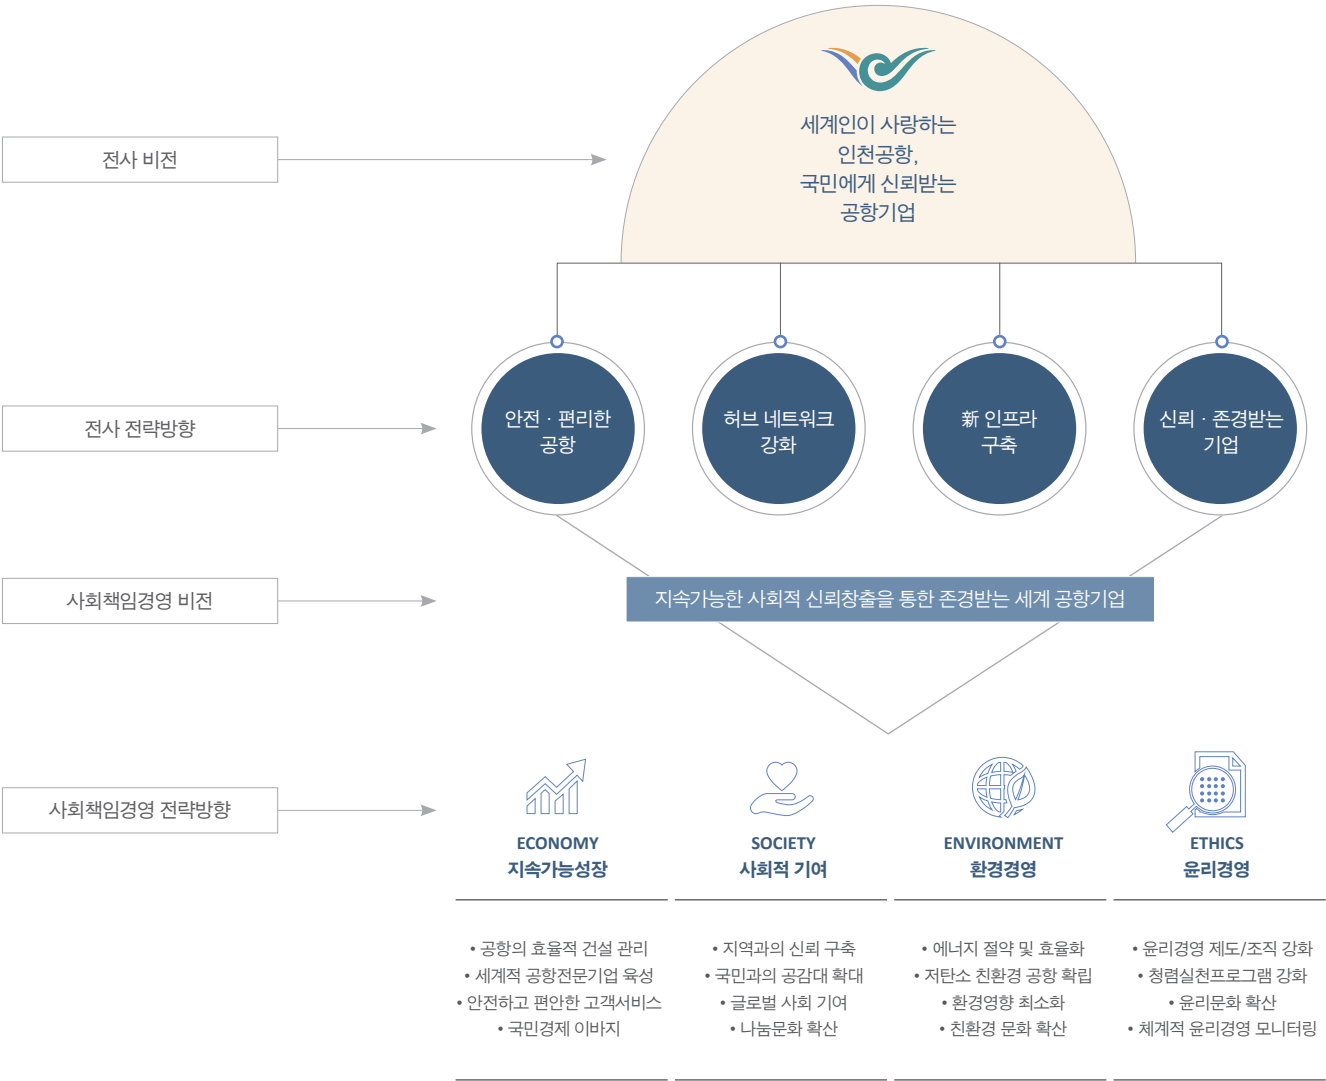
전사 비전

세계인이 사랑하는 인천공항, 국민에게 신뢰받는 공항기업

전사 전략방향

안전 · 편리한 공항

허브 네트워크 강화

新 인프라 구축

신뢰 · 존경받는 기업

사회책임경영 비전

지속가능한 사회적 신뢰창출을 통한 존경받는 세계 공항기업

사회책임경영 전략방향

ECONOMY
지속가능성장

• 공항의 효율적 건설 관리
• 세계적 공항전문기업 육성
• 안전하고 편안한 고객서비스
• 국민경제 이바지

SOCIETY
사회적 기여

• 지역과의 신뢰 구축
• 국민과의 공감대 확대
• 글로벌 사회 기여
• 나눔문화 확산

ENVIRONMENT
환경경영

• 에너지 절약 및 효율화
• 저탄소 친환경 공항 확립
• 환경영향 최소화
• 친환경 문화 확산

ETHICS
윤리경영

• 윤리경영 제도/조직 강화
• 청렴실천프로그램 강화
• 윤리문화 확산
• 체계적 윤리경영 모니터링